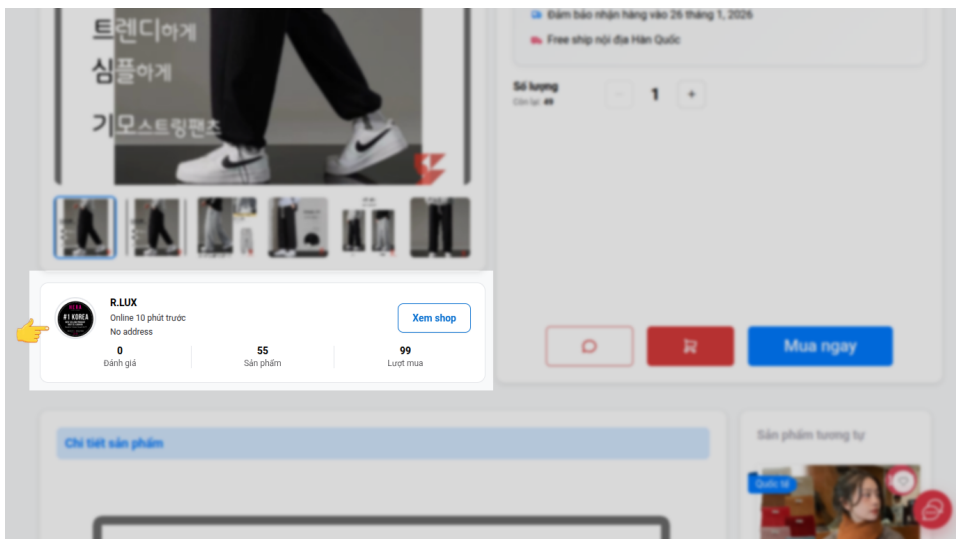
트렌디하게
심플하게
기모스트링팬츠

Đảm bảo nhận hàng vào 26 tháng 1, 2026
Free ship nội địa Hàn Quốc

Số lượng
Còn lại: 49
-
1
+

#1 KOREA
R.LUX
Online 10 phút trước
No address
Xem shop

0
Đánh giá
55
Sản phẩm
99
Lượt mua

Mua ngay

Chi tiết sản phẩm

Sản phẩm tương tự
Quốc tế